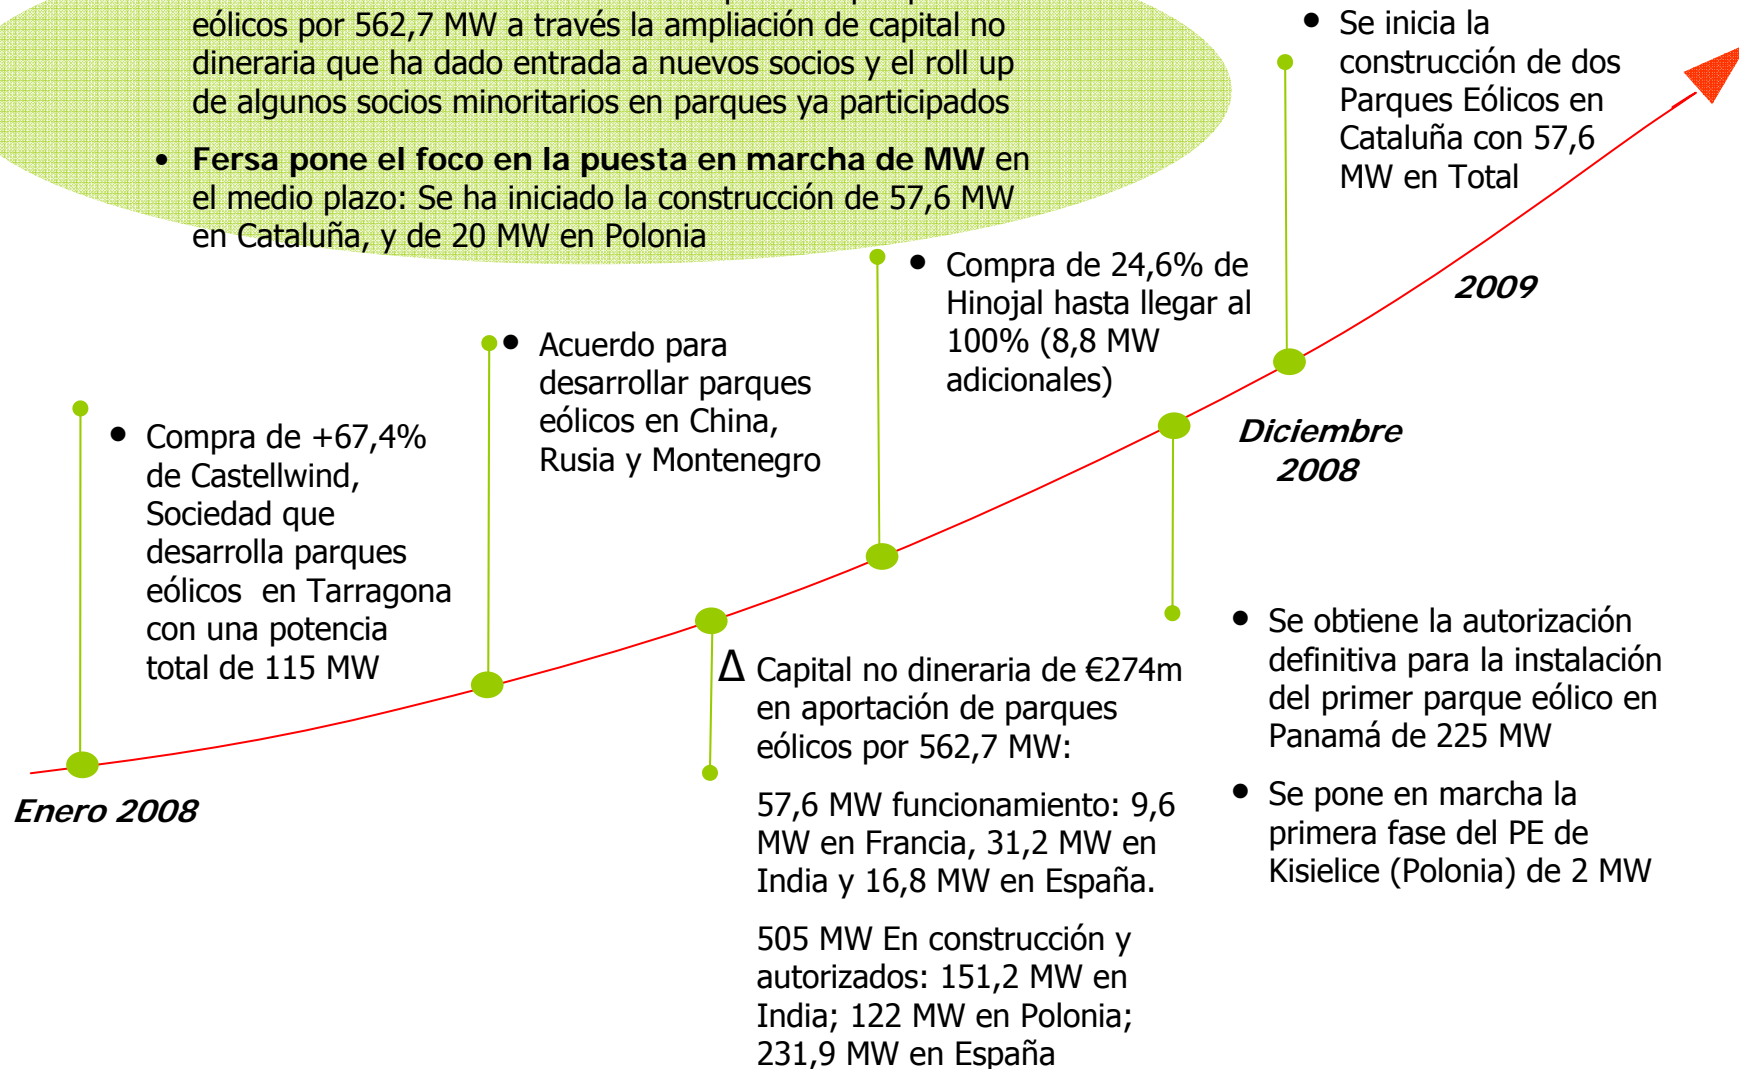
eólicos por 562,7 MW a través la ampliación de capital no dineraria que ha dado entrada a nuevos socios y el roll up de algunos socios minoritarios en parques ya participados

• **Fersa pone el foco en la puesta en marcha de MW** en el medio plazo: Se ha iniciado la construcción de 57,6 MW en Cataluña, y de 20 MW en Polonia

• Se inicia la construcción de dos Parques Eólicos en Cataluña con 57,6 MW en Total

*2009*

• Compra de 24,6% de Hinojal hasta llegar al 100% (8,8 MW adicionales)

• Acuerdo para desarrollar parques eólicos en China, Rusia y Montenegro

• Compra de +67,4% de Castellwind, Sociedad que desarrolla parques eólicos en Tarragona con una potencia total de 115 MW

*Diciembre 2008*

Δ Capital no dineraria de €274m en aportación de parques eólicos por 562,7 MW:

57,6 MW funcionamiento: 9,6 MW en Francia, 31,2 MW en India y 16,8 MW en España.

505 MW En construcción y autorizados: 151,2 MW en India; 122 MW en Polonia; 231,9 MW en España

• Se obtiene la autorización definitiva para la instalación del primer parque eólico en Panamá de 225 MW

• Se pone en marcha la primera fase del PE de Kisielice (Polonia) de 2 MW

*Enero 2008*